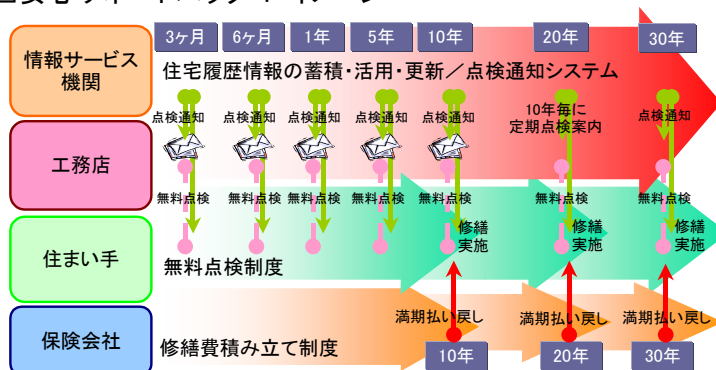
情報サービス機関

3ヶ月 6ヶ月 1年 5年 10年 20年 30年

住宅履歴情報の蓄積・活用・更新／点検通知システム

点検通知 点検通知 点検通知 点検通知 点検通知

10年毎に定期点検案内

点検通知

工務店

無料点検 無料点検 無料点検 無料点検 無料点検 無料点検 無料点検

住まい手

修繕実施 修繕実施 修繕実施

無料点検制度

保険会社

満期払い戻し 満期払い戻し 満期払い戻し

修繕費積み立て制度

10年 20年 30年